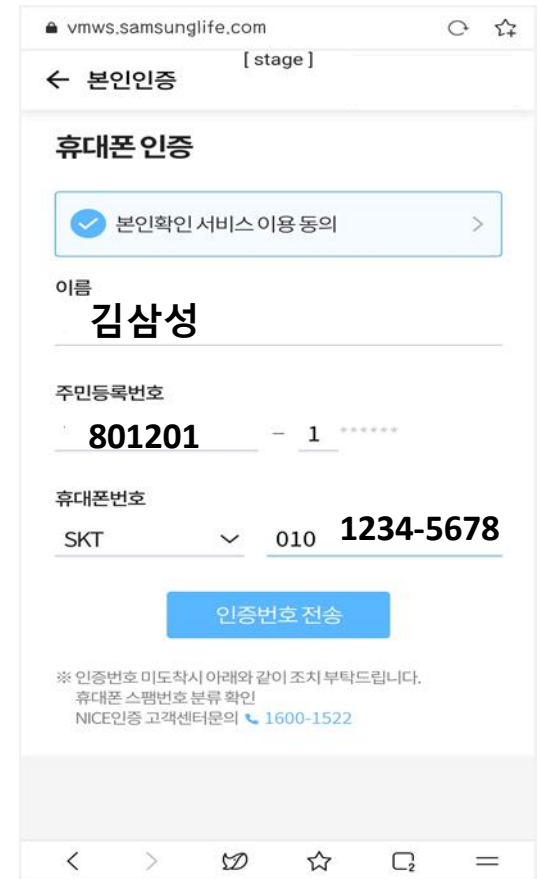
vmws.samsunglife.com

[ stage ]

← 본인인증

휴대폰 인증

본인확인 서비스 이용 동의 >

이름

김삼성

주민등록번호

801201 – 1 ******

휴대폰번호

SKT 010 1234-5678

인증번호 전송

※ 인증번호 미도착시 아래와 같이 조치 부탁드립니다.
휴대폰 스팸번호 분류 확인
NICE인증 고객센터문의 1600-1522